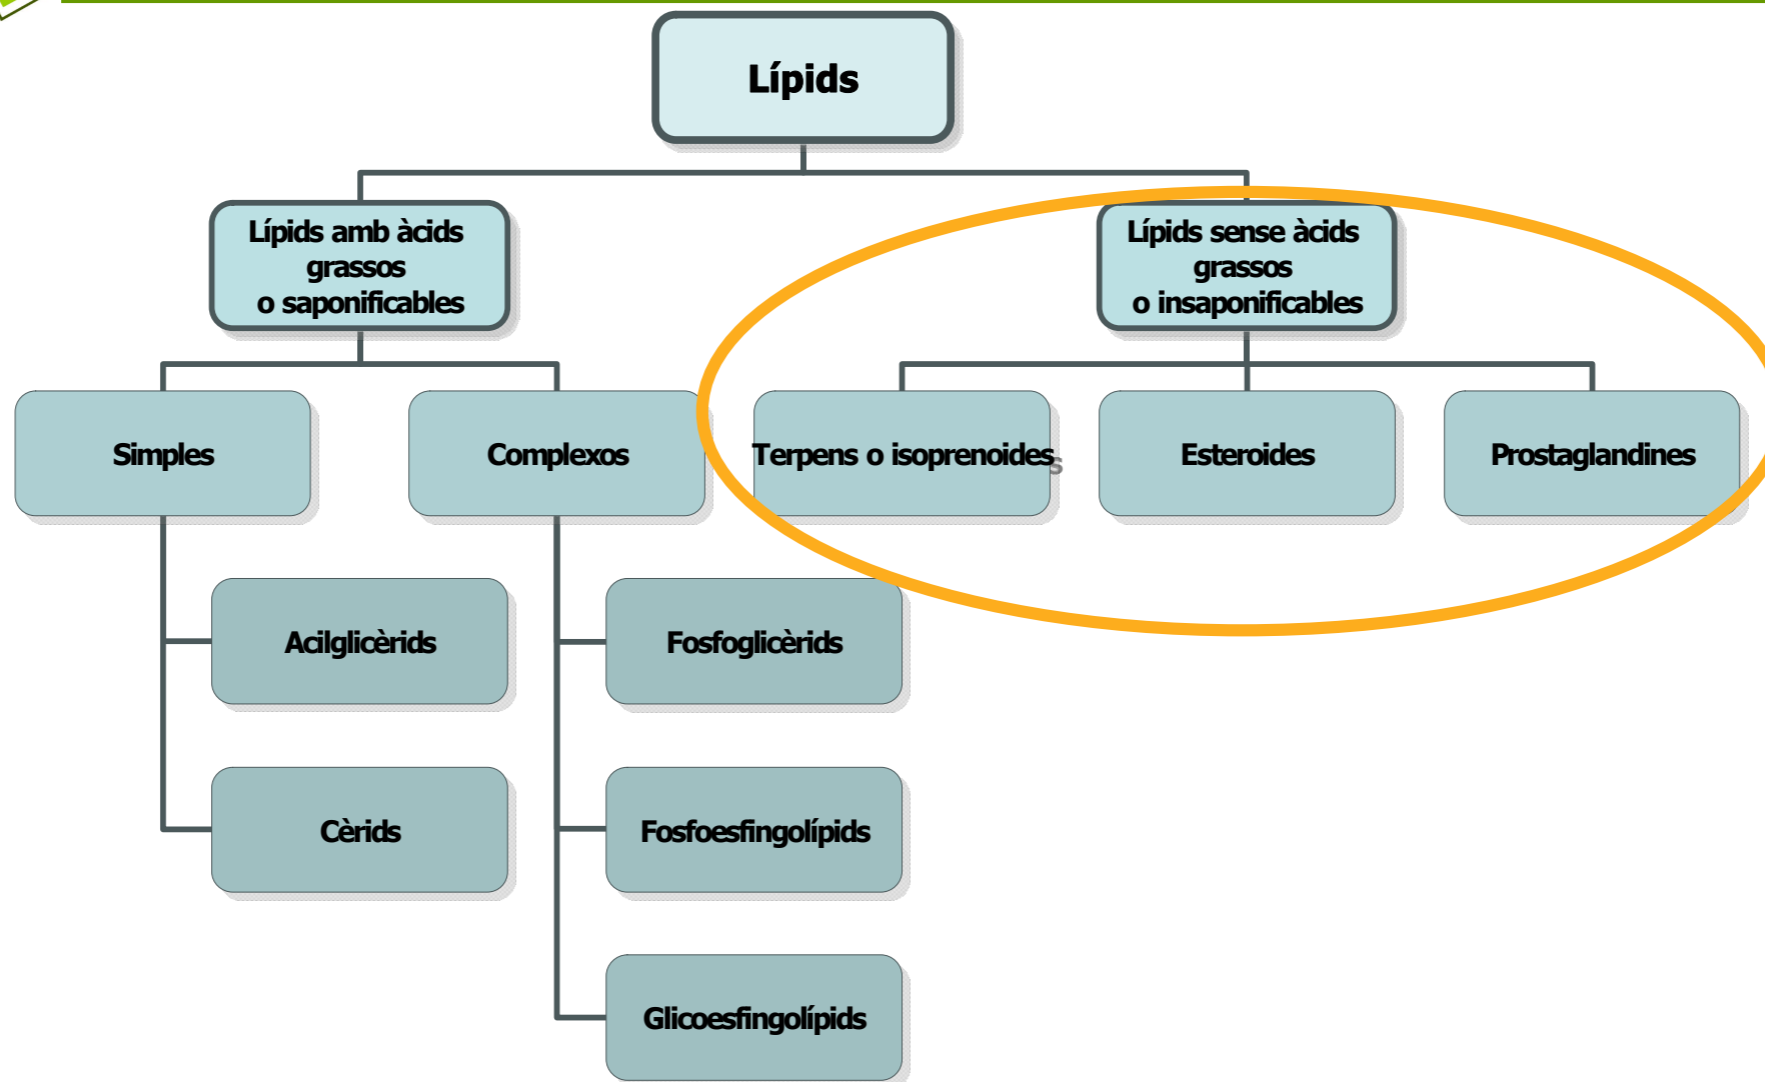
Lípids

Lípids amb àcids grassos o saponificables

Lípids sense àcids grassos o insaponificables

Simples

Complexos

Terpens o isoprenoides

Esteroides

Prostaglandines

Acilglicèrids

Cèrids

Fosfoglicèrids

Fosfoesfingolípids

Glicoesfingolípids